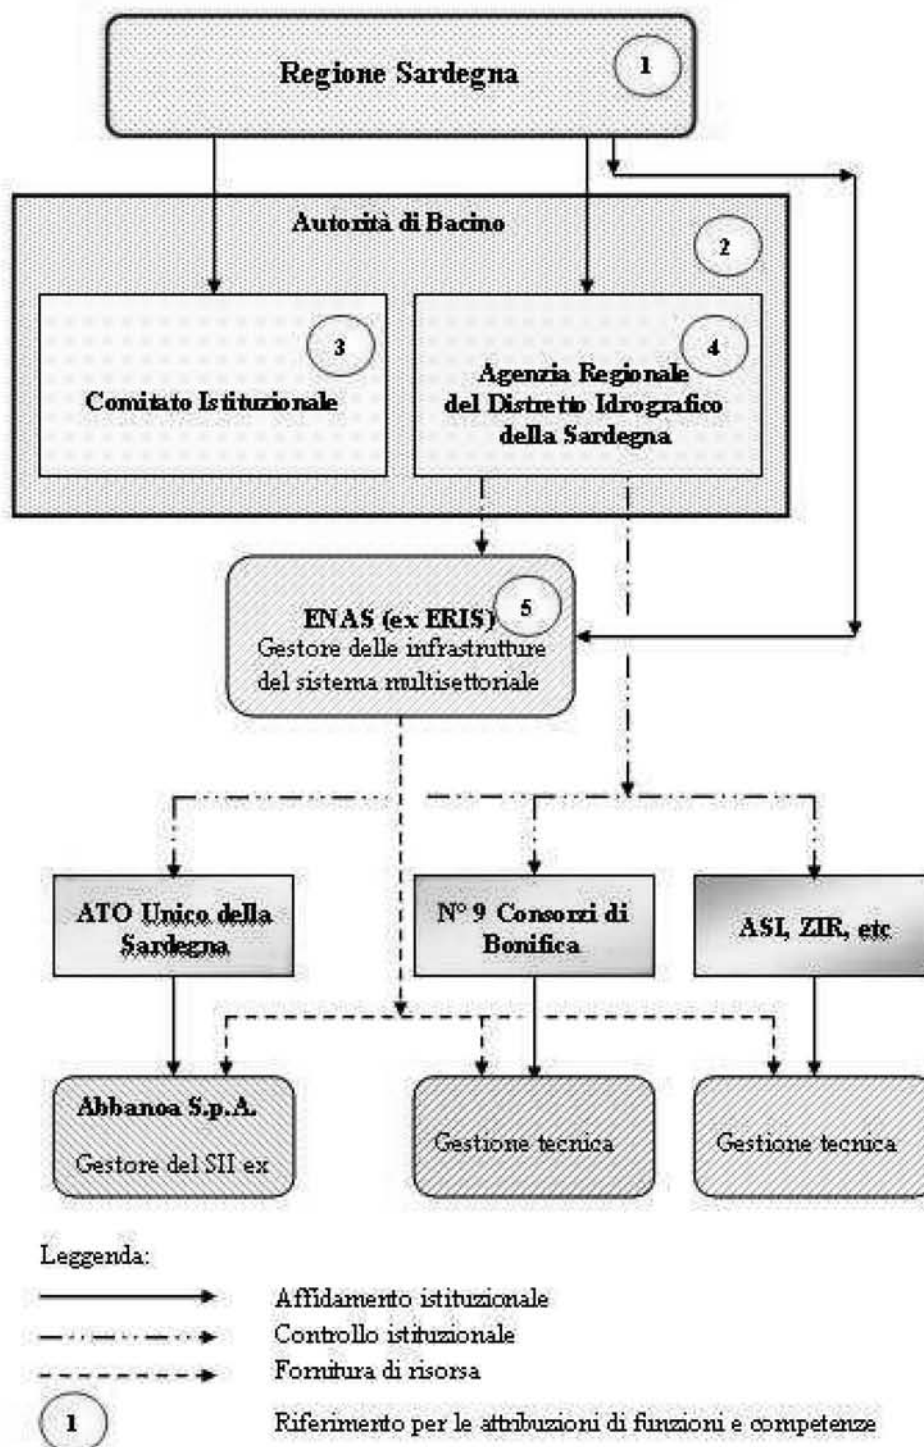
Regione Sardegna 1

Autorità di Bacino 2

3 Comitato Istituzionale

4 Agenzia Regionale del Distretto Idrografico della Sardegna

ENAS (ex ERIS) 5 Gestore delle infrastrutture del sistema multisettoriale

ATO Unico della Sardegna

N° 9 Consorzi di Bonifica

ASI, ZIR, etc

Abbanoa S.p.A. Gestore del SII ex

Gestione tecnica

Gestione tecnica

Leggenda:

Affidamento istituzionale

Controllo istituzionale

Fornitura di risorsa

1 Riferimento per le attribuzioni di funzioni e competenze